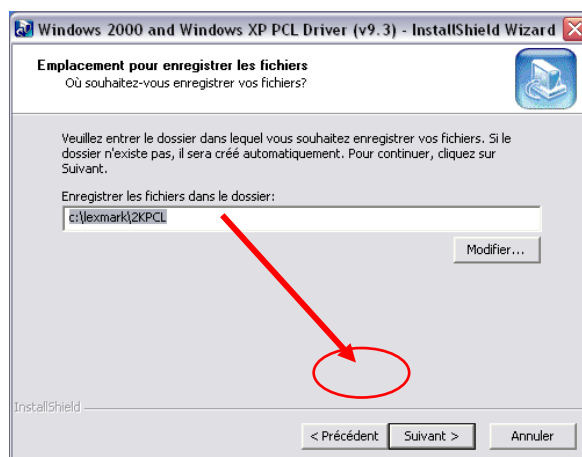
Windows 2000 and Windows XP PCL Driver (v9.3) - InstallShield Wizard

Emplacement pour enregistrer les fichiers
Où souhaitez-vous enregistrer vos fichiers?

Veuillez entrer le dossier dans lequel vous souhaitez enregistrer vos fichiers. Si le dossier n'existe pas, il sera créé automatiquement. Pour continuer, cliquez sur Suivant.

Enregistrer les fichiers dans le dossier:
c:\lexmark\2KPCL

Modifier...

InstallShield

< Précédent
Suivant >
Annuler